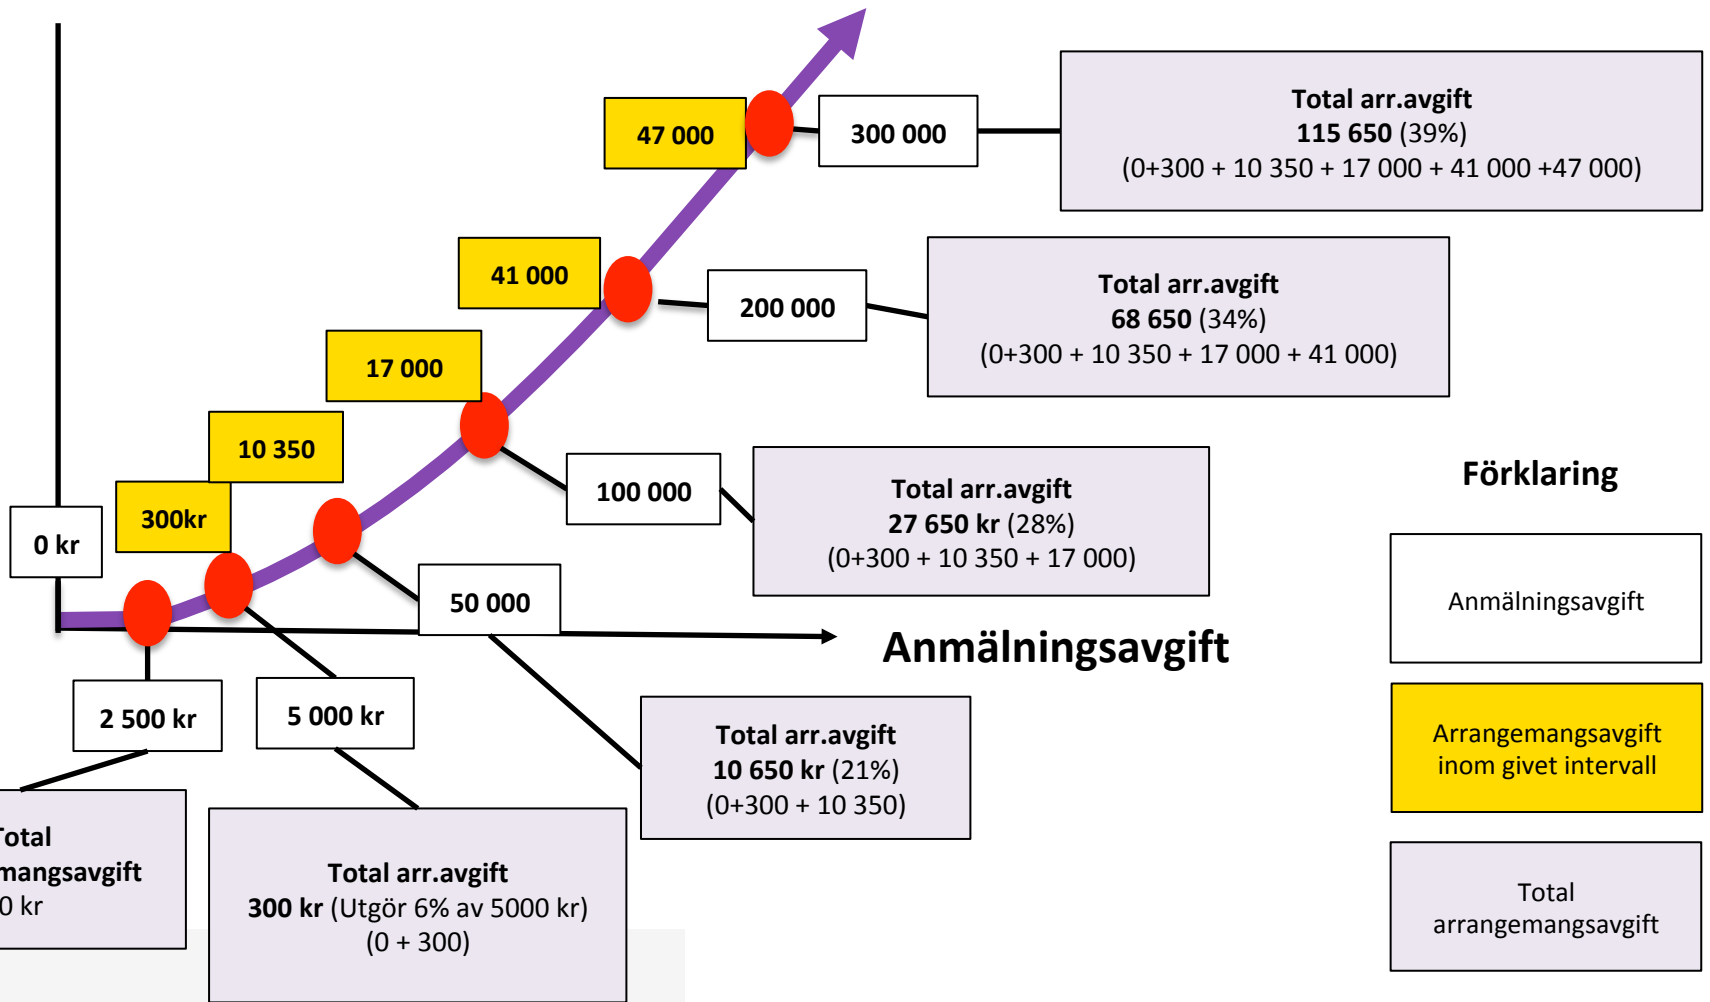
47 000

300 000

Total arr.avgift
**115 650** (39%)
(0+300 + 10 350 + 17 000 + 41 000 +47 000)

41 000

200 000

Total arr.avgift
**68 650** (34%)
(0+300 + 10 350 + 17 000 + 41 000)

17 000

10 350

100 000

Total arr.avgift
**27 650 kr** (28%)
(0+300 + 10 350 + 17 000)

Förklaring

0 kr

300kr

50 000

Anmälningsavgift

Anmälningsavgift

Arrangemangsavgift inom givet intervall

Total arrangemangsavgift

2 500 kr

5 000 kr

Total arr.avgift
**10 650 kr** (21%)
(0+300 + 10 350)

otal
mangsavgift
0 kr

Total arr.avgift
**300 kr** (Utgör 6% av 5000 kr)
(0 + 300)